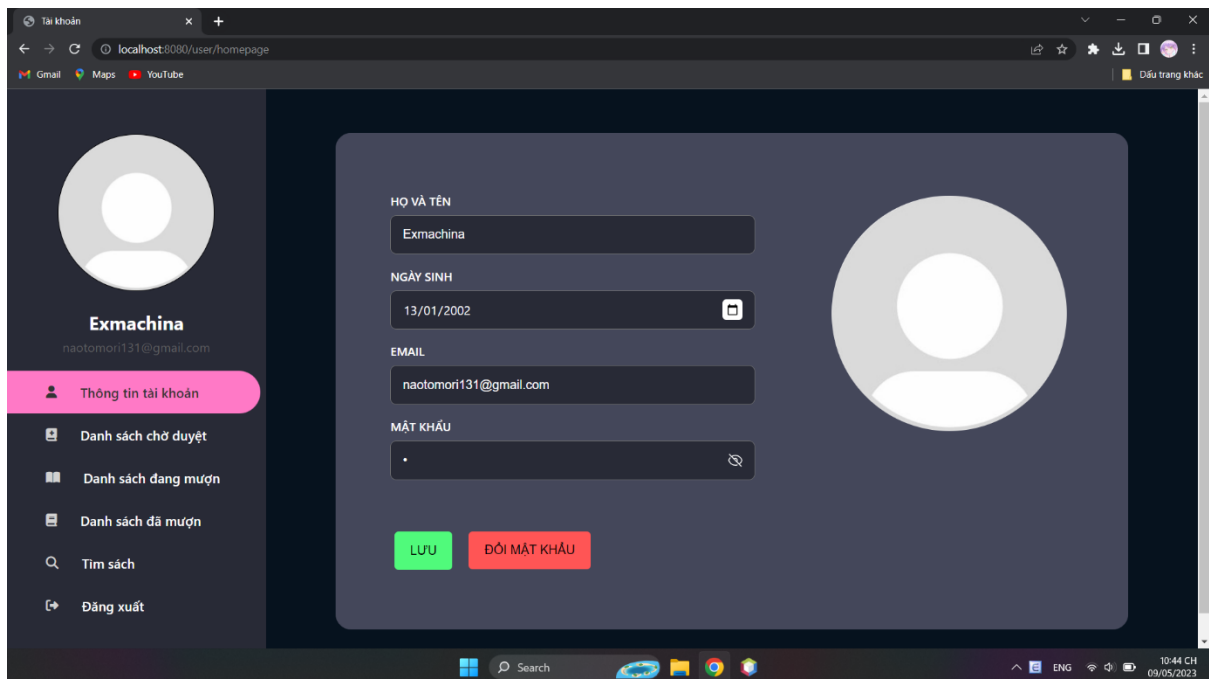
Tài khoản

localhost:8080/user/homepage

Gmail Maps YouTube

Dấu trang khác

Exmachina
naotomori131@gmail.com

Thông tin tài khoản
Danh sách chờ duyệt
Danh sách đang mượn
Danh sách đã mượn
Tìm sách
Đăng xuất

HỌ VÀ TÊN
Exmachina
NGÀY SINH
13/01/2002
EMAIL
naotomori131@gmail.com
MẬT KHẨU
•

LƯU
ĐỔI MẬT KHẨU

Search

ENG
10:44 CH
09/05/2023